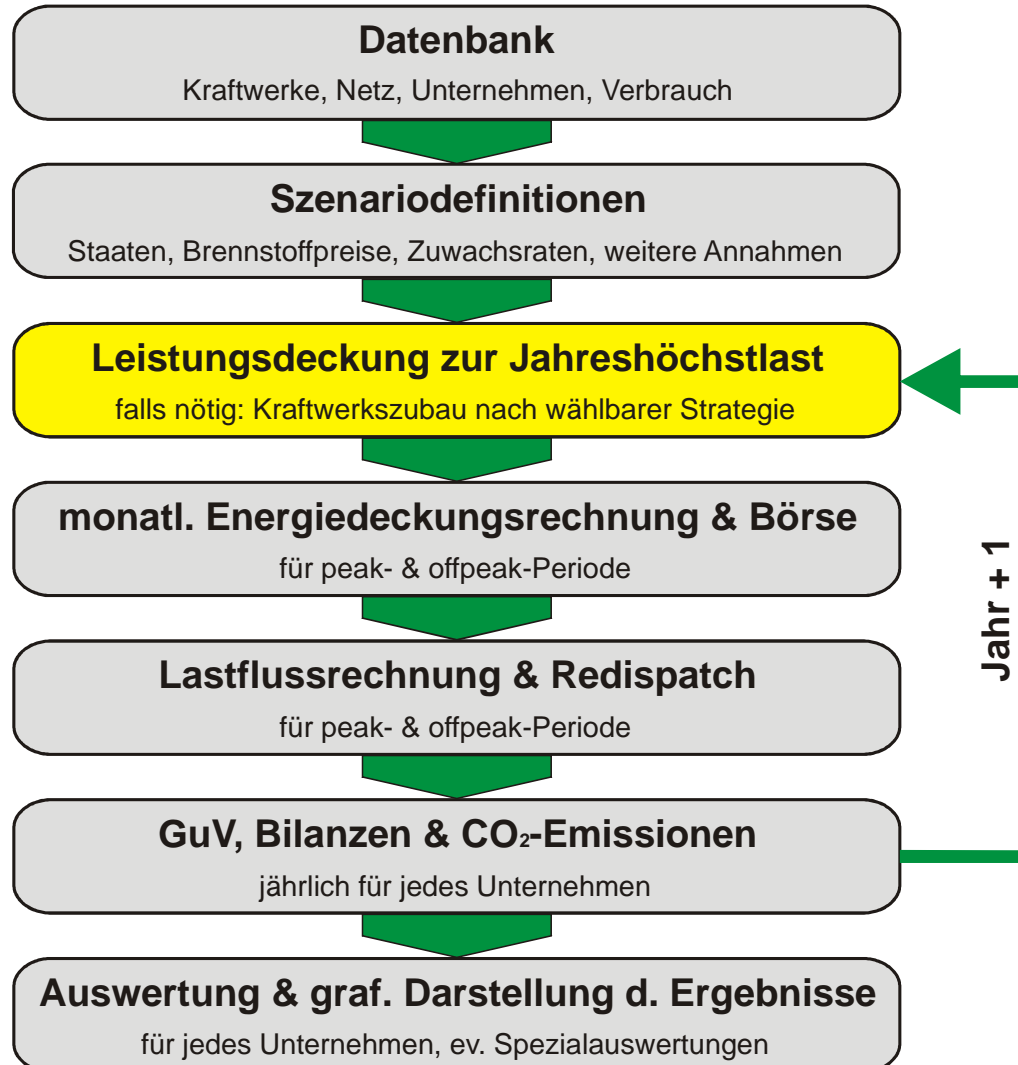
Datenbank
Kraftwerke, Netz, Unternehmen, Verbrauch

Szenariodefinitionen
Staaten, Brennstoffpreise, Zuwachsraten, weitere Annahmen

Leistungsdeckung zur Jahreshöchstlast
falls nötig: Kraftwerkszubau nach wählbarer Strategie

monatl. Energiedeckungsrechnung & Börse
für peak- & offpeak-Periode

Lastflussrechnung & Redispatch
für peak- & offpeak-Periode

GuV, Bilanzen & $CO_2$-Emissionen
jährlich für jedes Unternehmen

Auswertung & graf. Darstellung d. Ergebnisse
für jedes Unternehmen, ev. Spezialauswertungen

Jahr + 1